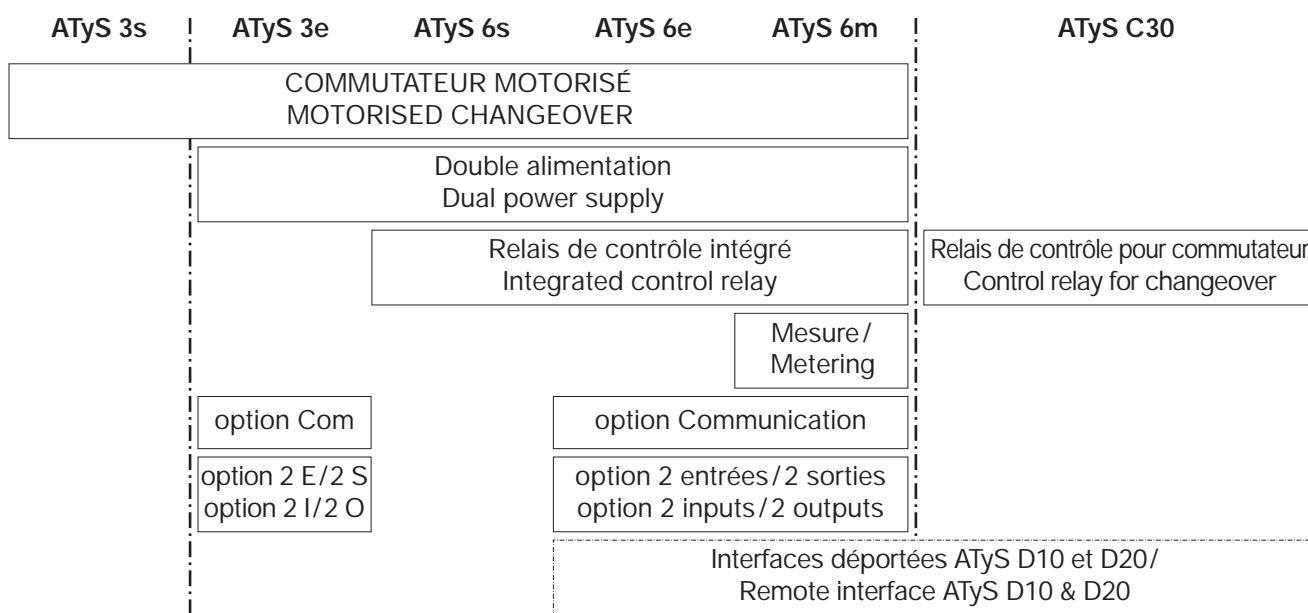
ATyS 3s ATyS 3e ATyS 6s ATyS 6e ATyS 6m ATyS C30

COMMUTATEUR MOTORISÉ
MOTORISED CHANGEOVER

Double alimentation
Dual power supply

Relais de contrôle intégré
Integrated control relay

Relais de contrôle pour commutateur
Control relay for changeover

Mesure/
Metering

option Com

option Communication

option 2 E/2 S
option 2 I/2 O

option 2 entrées/2 sorties
option 2 inputs/2 outputs

Interfaces déportées ATyS D10 et D20/
Remote interface ATyS D10 & D20